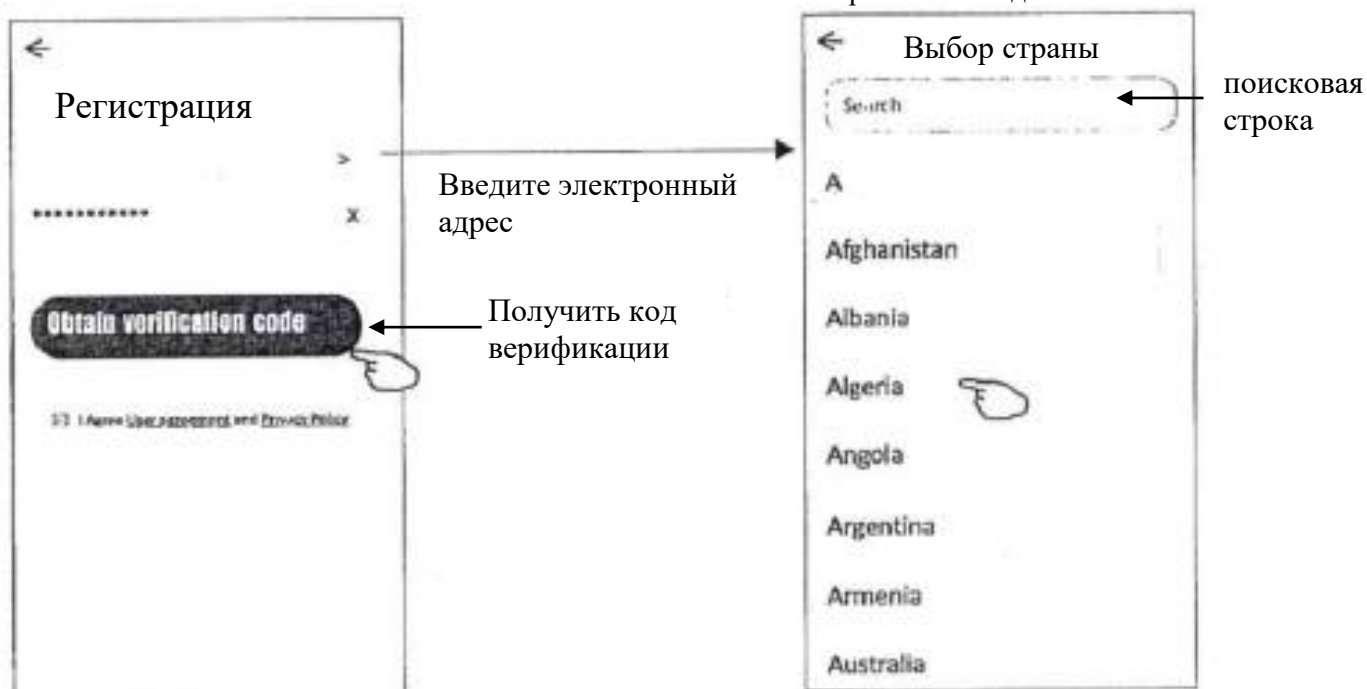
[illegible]

←

Регистрация

>

************ x

Obtain verification code

☐ I Agree User agreement and Privacy Policy

Введите электронный адрес

Получить код верификации

← Выбор страны

Search

поисковая строка

A

Afghanistan

Albania

Algeria

Angola

Argentina

Armenia

Australia